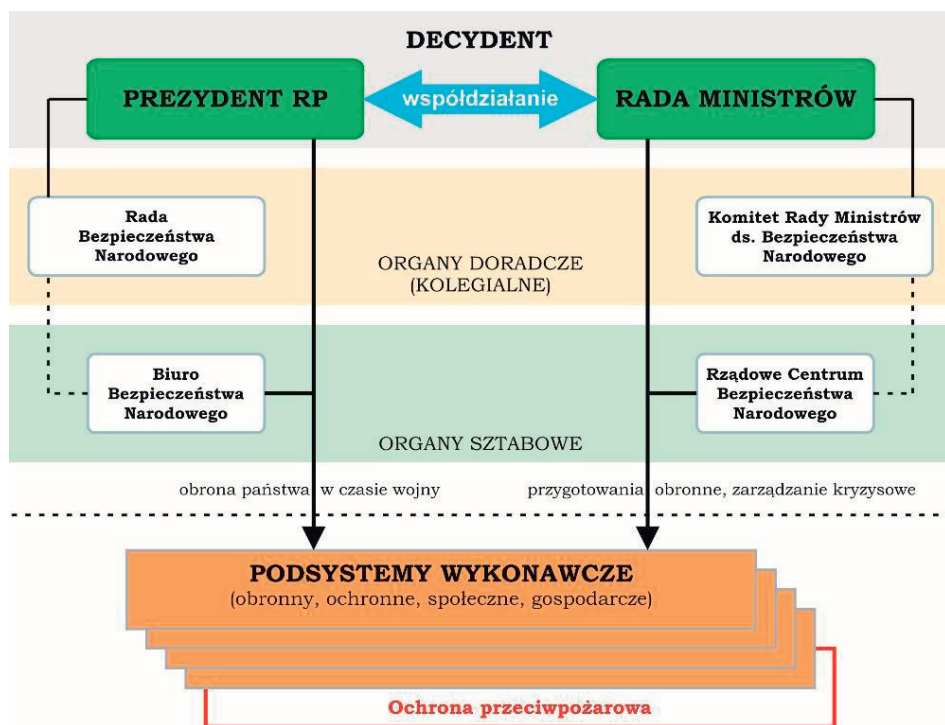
DECYDENT

PREZYDENT RP

współdziałanie

RADA MINISTRÓW

Rada Bezpieczeństwa Narodowego

ORGANY DORADCZE (KOLEGIALNE)

Komitet Rady Ministrów ds. Bezpieczeństwa Narodowego

Biuro Bezpieczeństwa Narodowego

ORGANY SZTABOWE

Rządowe Centrum Bezpieczeństwa Narodowego

obrona państwa w czasie wojny

przygotowania obronne, zarządzanie kryzysowe

PODSYSTEMY WYKONAWCZE
(obronny, ochronne, społeczne, gospodarcze)

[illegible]

Ochrona przeciwpożarowa